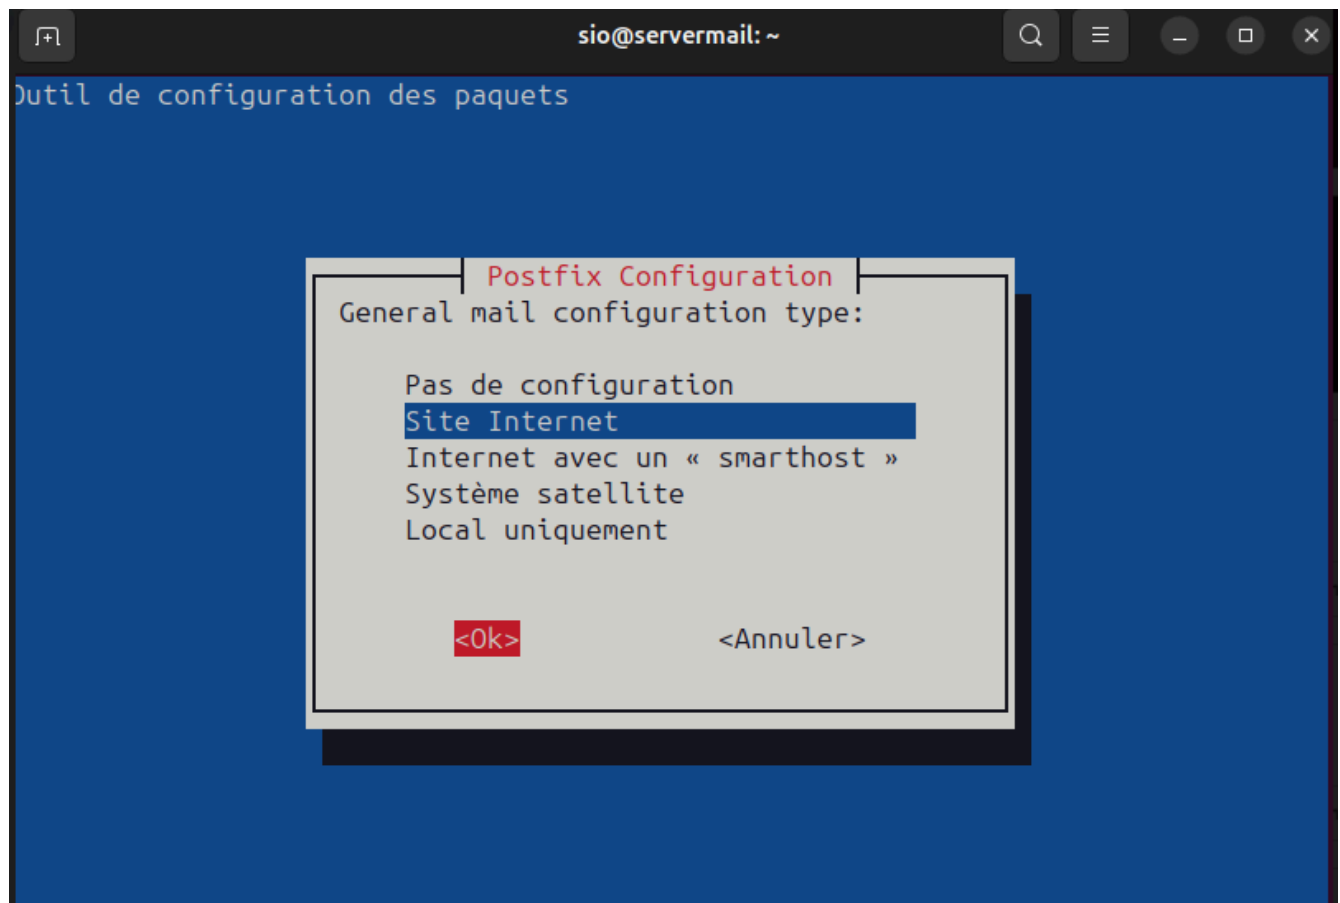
sio@servermail: ~

)util de configuration des paquets

Postfix Configuration

General mail configuration type:

Pas de configuration
Site Internet
Internet avec un « smarthost »
Système satellite
Local uniquement

<Ok> <Annuler>